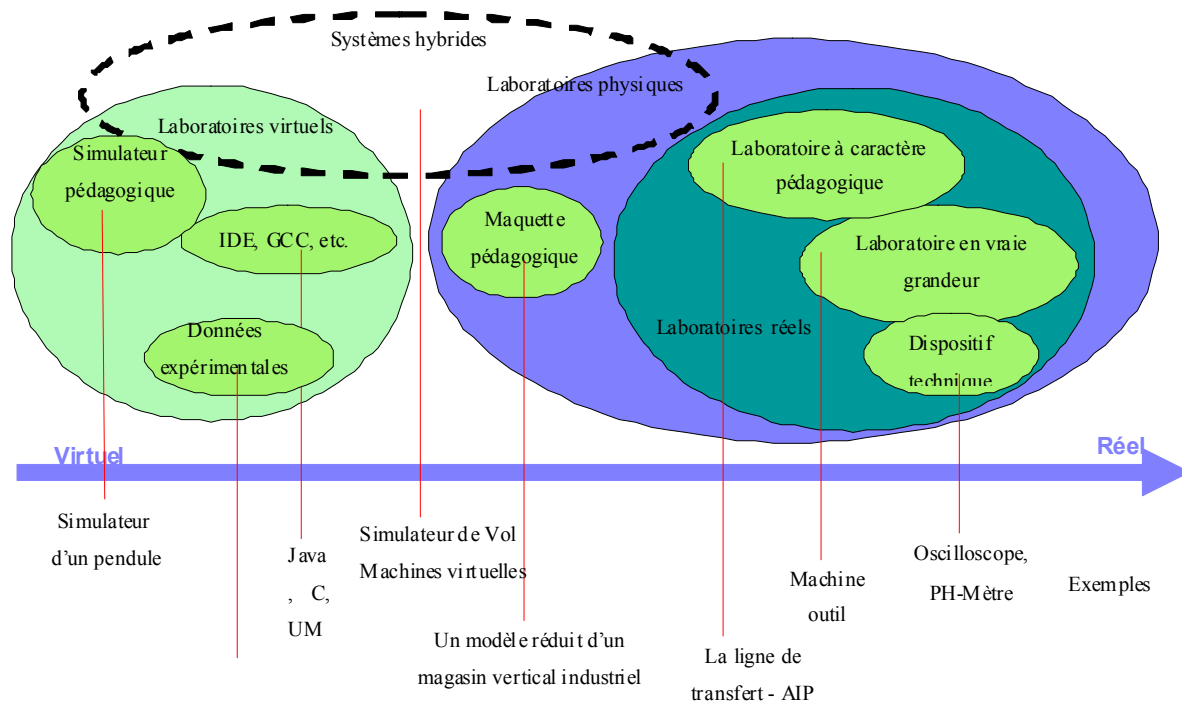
Systèmes hybrides

Laboratoires physiques

Laboratoires virtuels

Simulateur pédagogique

IDE, GCC, etc.

Données expérimentales

Maquette pédagogique

Laboratoire à caractère pédagogique

Laboratoire en vraie grandeur

Laboratoires réels

Dispositif technique

Virtuel

Réel

Simulateur d'un pendule

Java , C, UM

Simulateur de Vol
Machines virtuelles

Un modèle réduit d'un magasin vertical industriel

La ligne de transfert - AIP

Machine outil

Oscilloscope, PH-Mètre

Exemples